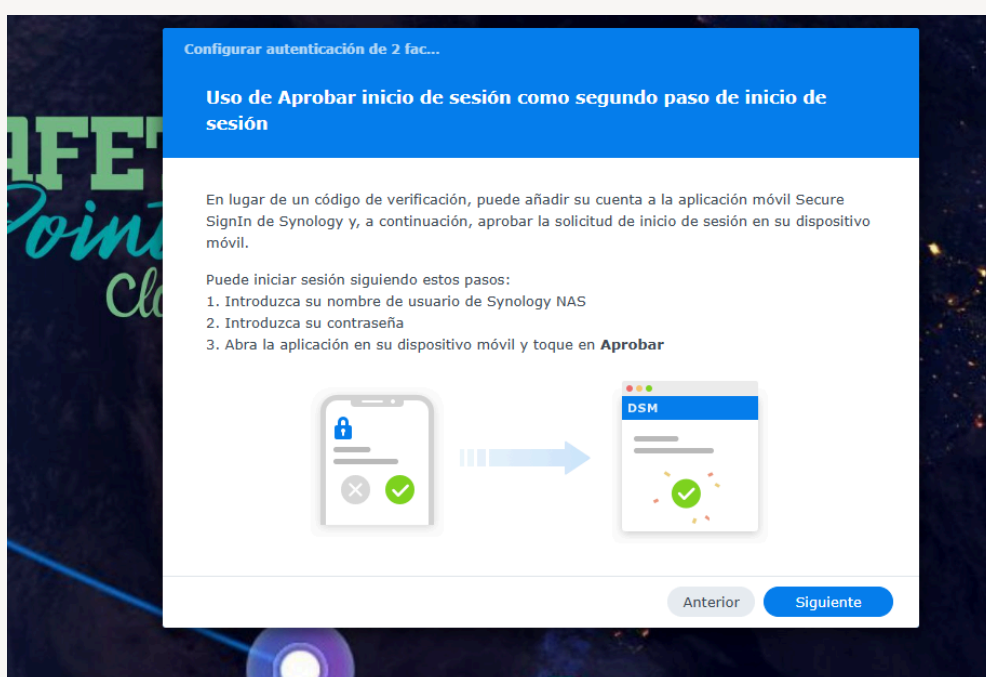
AFET
Point
Cl

Configurar autenticación de 2 fac...

Uso de Aprobar inicio de sesión como segundo paso de inicio de sesión

En lugar de un código de verificación, puede añadir su cuenta a la aplicación móvil Secure SignIn de Synology y, a continuación, aprobar la solicitud de inicio de sesión en su dispositivo móvil.

Puede iniciar sesión siguiendo estos pasos:
1. Introduzca su nombre de usuario de Synology NAS
2. Introduzca su contraseña
3. Abra la aplicación en su dispositivo móvil y toque en **Aprobar**

DSM

Anterior

Siguiente